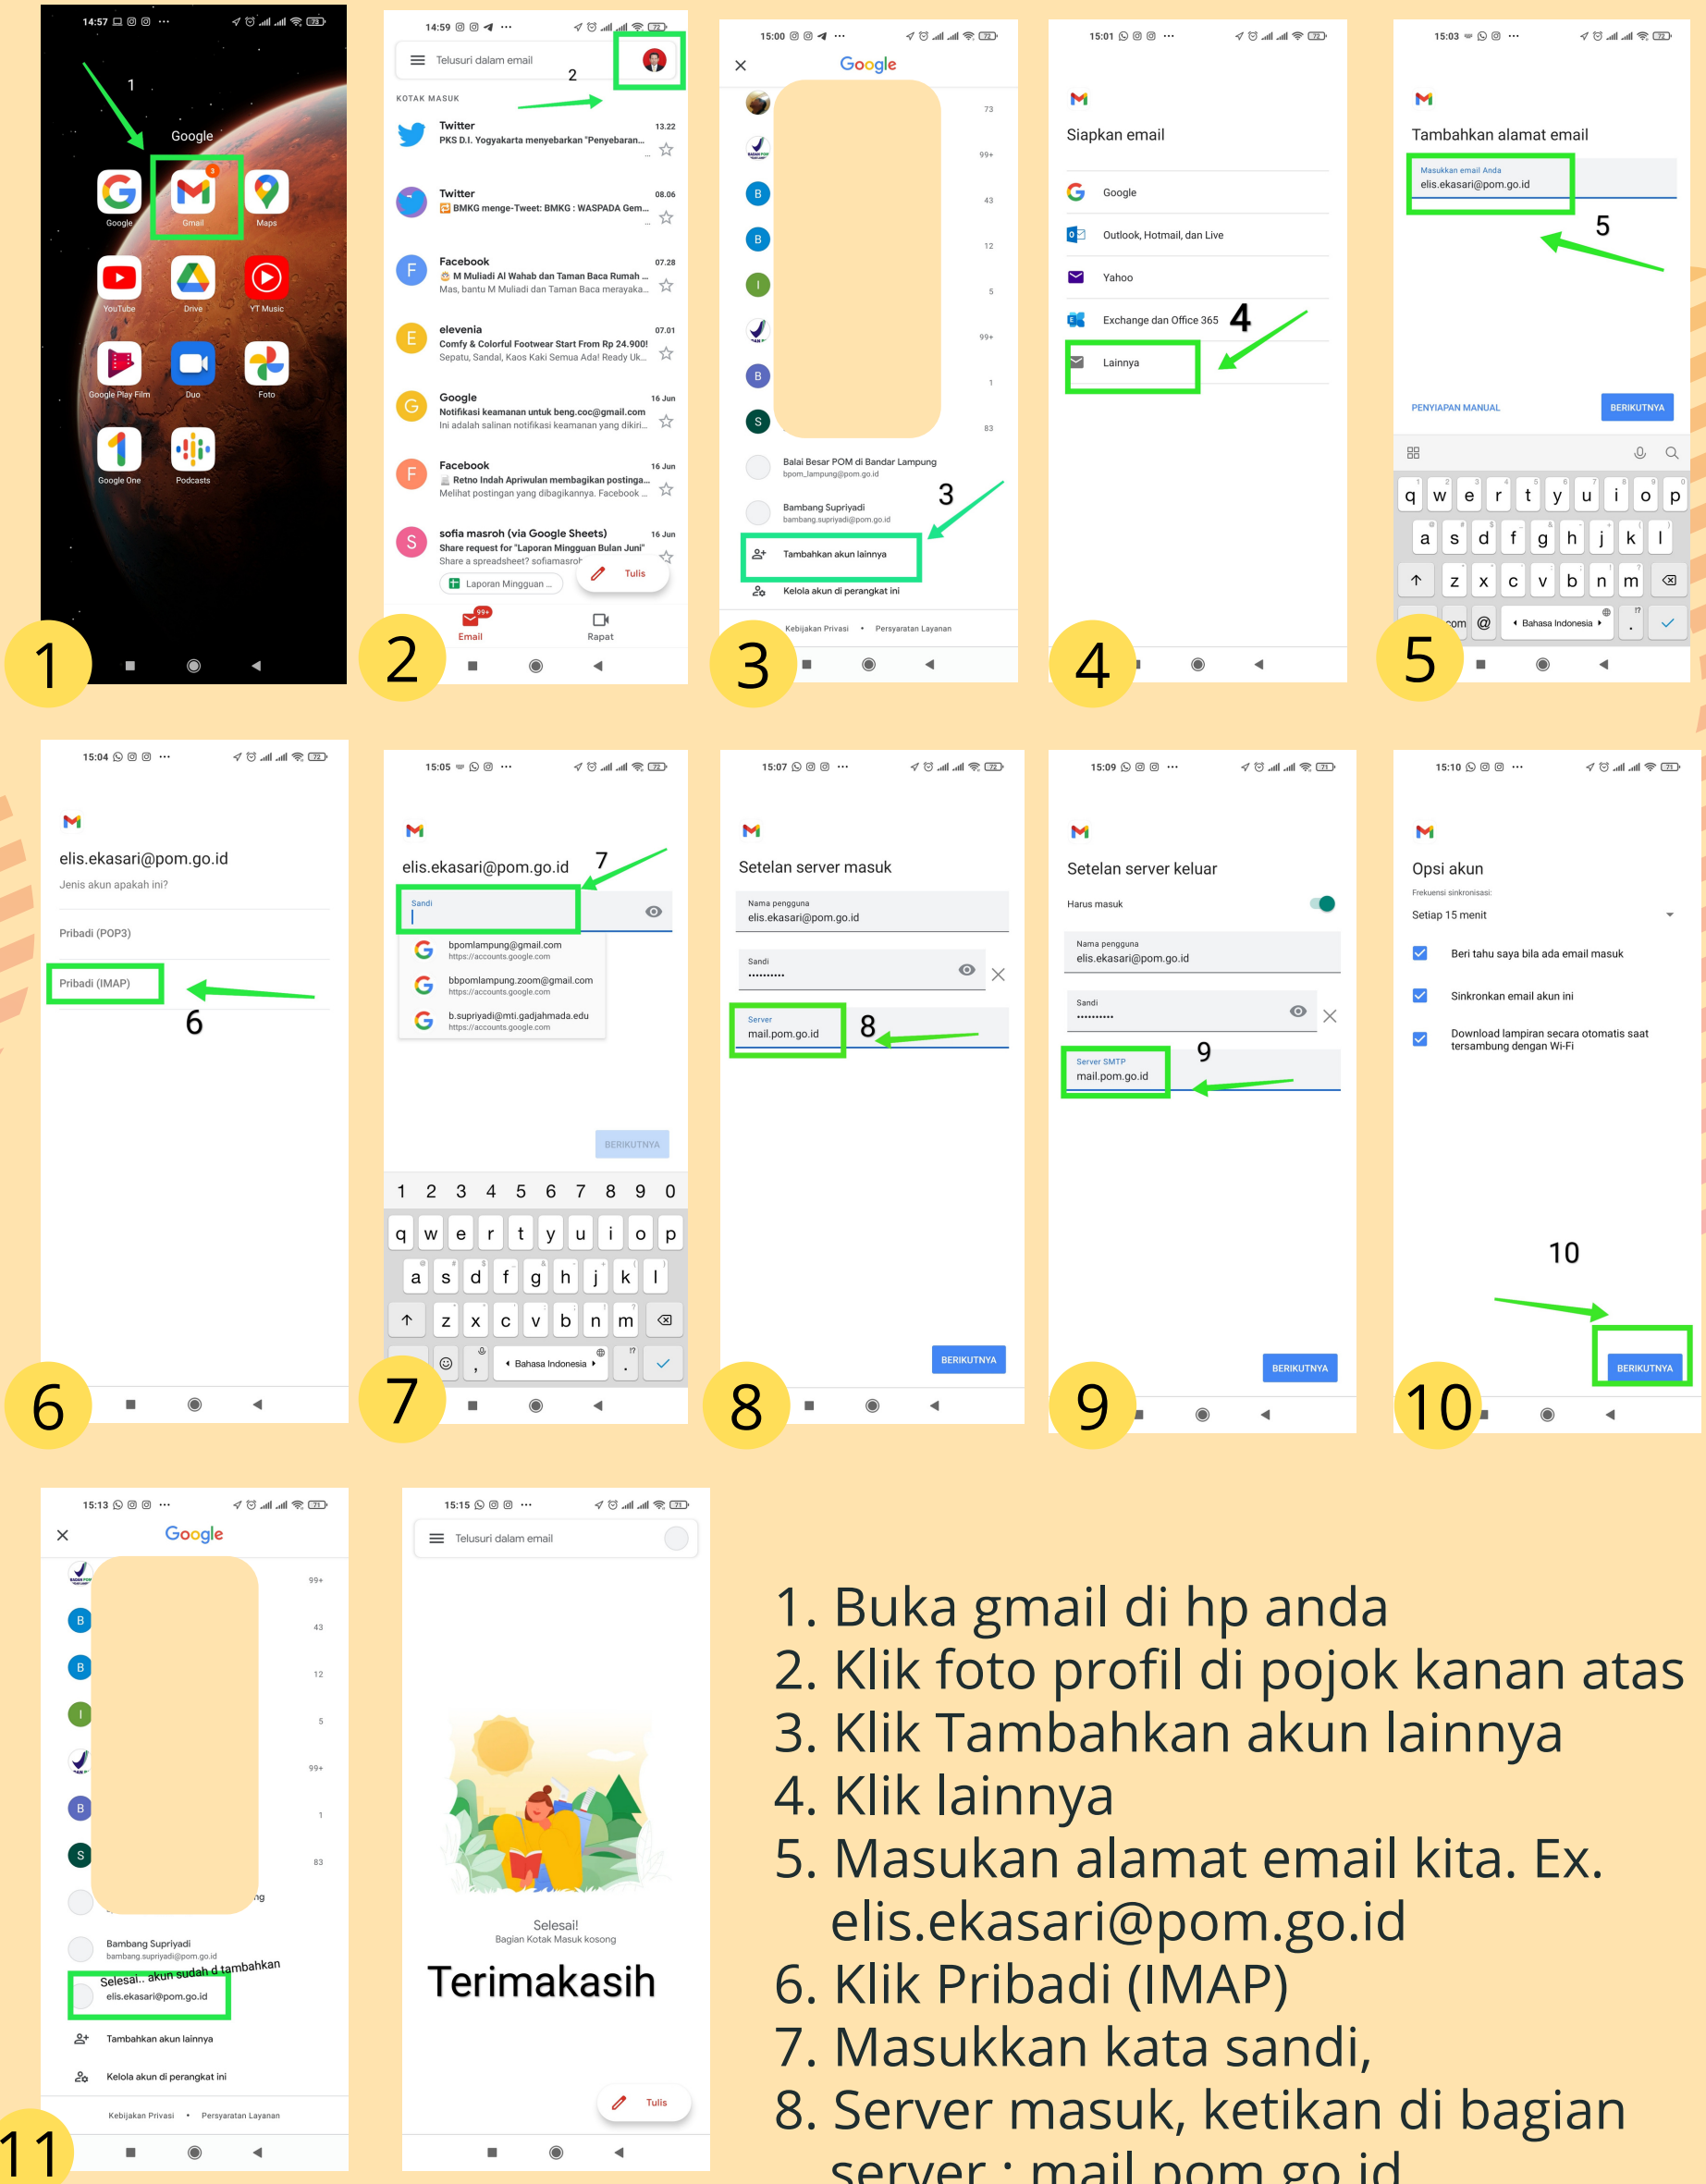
14:57

1

Google

Google Gmail Maps

YouTube Drive YT Music

Google Play Film Duo Foto

Google One Podcasts

1

14:59

Telusuri dalam email

2

KOTAK MASUK

Twitter 13.22
PKS D.I. Yogyakarta menyebarkan "Penyebaran...

Twitter 08.06
BMKG menge-Tweet: BMKG : WASPADA Gem...

Facebook 07.28
M Muliadi Al Wahab dan Taman Baca Rumah ...
Mas, bantu M Muliadi dan Taman Baca merayaka...

elevenia 07.01
Comfy & Colorful Footwear Start From Rp 24.900!
Sepatu, Sandal, Kaos Kaki Semua Ada! Ready Uk...

Google 16 Jun
Notifikasi keamanan untuk beng.coc@gmail.com
Ini adalah salinan notifikasi keamanan yang dikiri...

Facebook 16 Jun
Retno Indah Apriwulan membagikan postinga...
Melihat postingan yang dibagikannya. Facebook ...

sofia masroh (via Google Sheets) 16 Jun
Share request for "Laporan Mingguan Bulan Juni"
Share a spreadsheet? sofiamasroh

Laporan Mingguan ...

Tulis

99+
Email Rapat

2

15:00

Google

73
99+
43
12
5
99+
1
83

Balai Besar POM di Bandar Lampung
bpom_lampung@pom.go.id

Bambang Supriyadi
bambang.supriyadi@pom.go.id

3

Tambahkan akun lainnya

Kelola akun di perangkat ini

Kebijakan Privasi • Persyaratan Layanan

3

15:01

Siapkan email

Google

Outlook, Hotmail, dan Live

Yahoo

Exchange dan Office 365

4

Lainnya

4

15:03

Tambahkan alamat email

Masukkan email Anda
elis.ekasari@pom.go.id

5

PENYIAPAN MANUAL

BERIKUTNYA

q w e r t y u i o p
a s d f g h j k l
z x c v b n m
.com @ Bahasa Indonesia

5

15:04

elis.ekasari@pom.go.id

Jenis akun apakah ini?

Pribadi (POP3)

Pribadi (IMAP)

6

6

15:05

elis.ekasari@pom.go.id

7

Sandi

bpomlampung@gmail.com
https://accounts.google.com

bbpomlampung.zoom@gmail.com
https://accounts.google.com

b.supriyadi@mti.gadjahmada.edu
https://accounts.google.com

BERIKUTNYA

1 2 3 4 5 6 7 8 9 0
q w e r t y u i o p
a s d f g h j k l
z x c v b n m
Bahasa Indonesia

7

15:07

Setelan server masuk

Nama pengguna
elis.ekasari@pom.go.id

Sandi
••••••••••

Server
mail.pom.go.id

8

BERIKUTNYA

8

15:09

Setelan server keluar

Harus masuk

Nama pengguna
elis.ekasari@pom.go.id

Sandi
••••••••••

Server SMTP
mail.pom.go.id

9

BERIKUTNYA

9

15:10

Opsi akun

Frekuensi sinkronisasi:
Setiap 15 menit

Beri tahu saya bila ada email masuk

Sinkronkan email akun ini

Download lampiran secara otomatis saat tersambung dengan Wi-Fi

10

BERIKUTNYA

10

15:13

Google

99+
43
12
5
99+
1
83

Bambang Supriyadi
bambang.supriyadi@pom.go.id

Selesai.. akun sudah d tambahkan
elis.ekasari@pom.go.id

Tambahkan akun lainnya

Kelola akun di perangkat ini

Kebijakan Privasi • Persyaratan Layanan

11

15:15

Telusuri dalam email

Selesai!
Bagian Kotak Masuk kosong

Terimakasih

Tulis

1. Buka gmail di hp anda
2. Klik foto profil di pojok kanan atas
3. Klik Tambahkan akun lainnya
4. Klik lainnya
5. Masukan alamat email kita. Ex. elis.ekasari@pom.go.id
6. Klik Pribadi (IMAP)
7. Masukkan kata sandi,
8. Server masuk, ketikan di bagian server : mail.pom.go.id